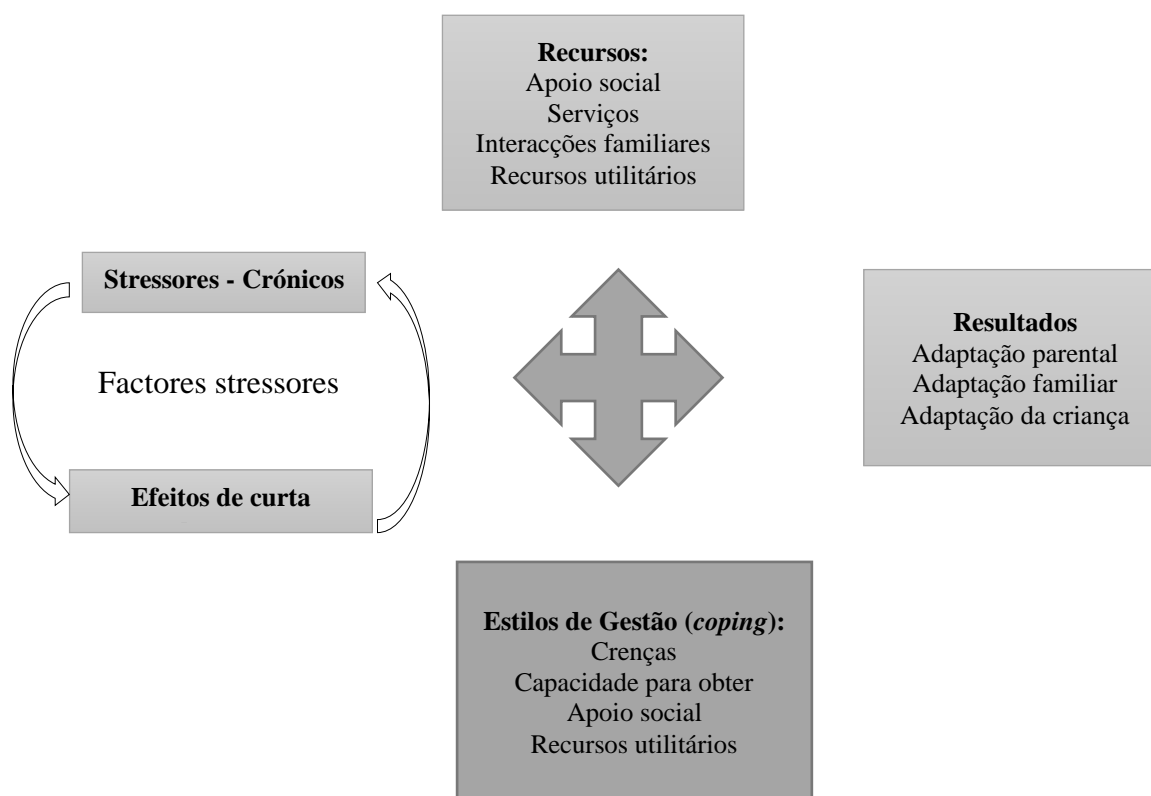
**Recursos:**
Apoio social
Serviços
Interacções familiares
Recursos utilitários

**Stressores - Crónicos**

Factores stressores

**Efeitos de curta**

**Resultados**
Adaptação parental
Adaptação familiar
Adaptação da criança

**Estilos de Gestão (*coping*):**
Crenças
Capacidade para obter
Apoio social
Recursos utilitários